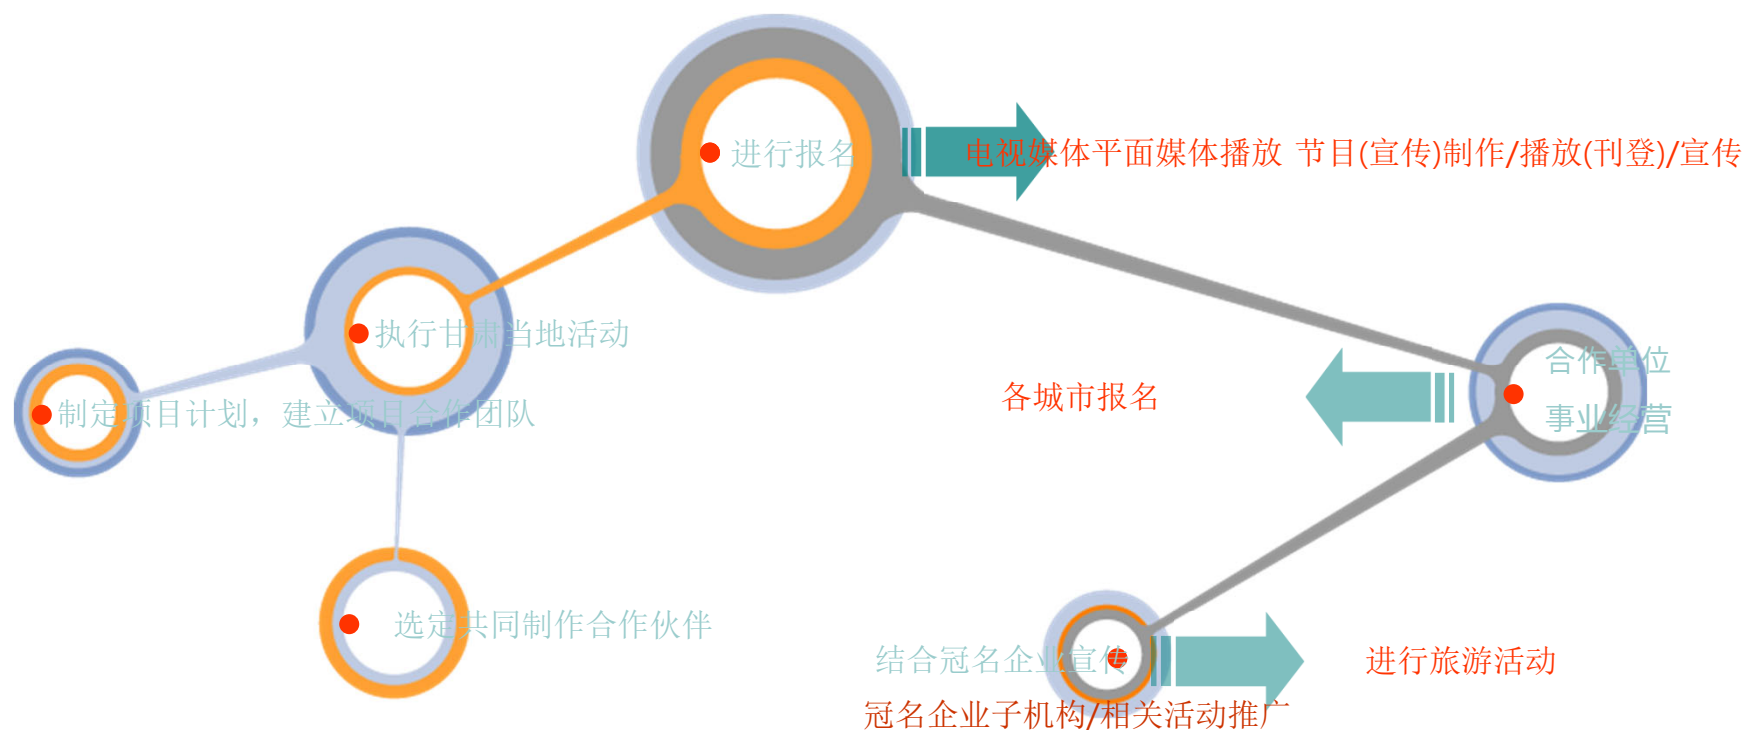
进行报名

电视媒体平面媒体播放 节目(宣传)制作/播放(刊登)/宣传

执行甘肃当地活动

合作单位

事业经营

各城市报名

制定项目计划，建立项目合作团队

选定共同制作合作伙伴

结合冠名企业宣传

进行旅游活动

冠名企业子机构/相关活动推广